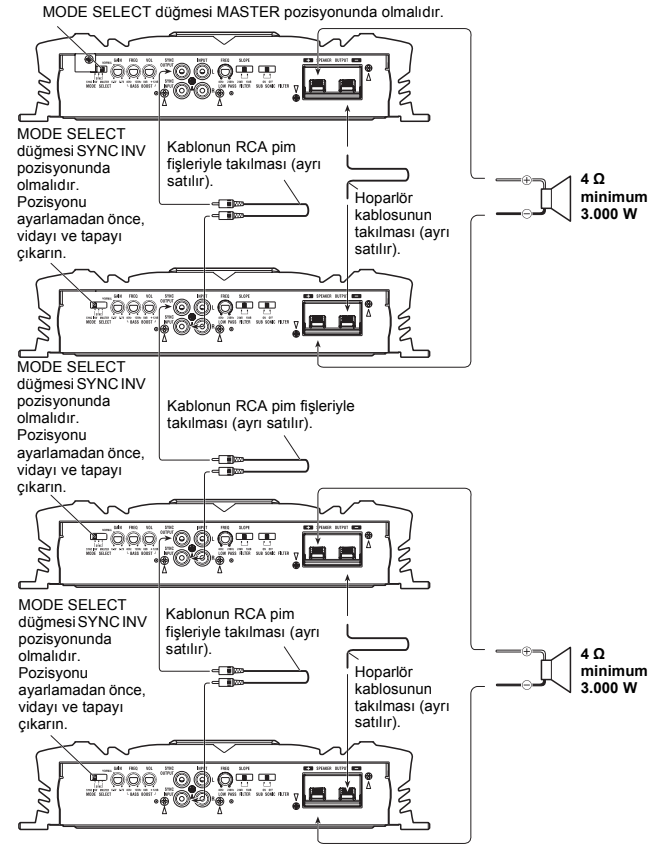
MODE SELECT düğmesi MASTER pozisyonunda olmalıdır.

MODE SELECT düğmesi SYNC INV pozisyonunda olmalıdır. Pozisyonu ayarlamadan önce, vidayı ve tapayı çıkarın.

Kablonun RCA pim fişleriyle takılması (ayrı satılır).

Hoparlör kablosunun takılması (ayrı satılır).

4 Ω minimum 3.000 W

MODE SELECT düğmesi SYNC INV pozisyonunda olmalıdır. Pozisyonu ayarlamadan önce, vidayı ve tapayı çıkarın.

Kablonun RCA pim fişleriyle takılması (ayrı satılır).

MODE SELECT düğmesi SYNC INV pozisyonunda olmalıdır. Pozisyonu ayarlamadan önce, vidayı ve tapayı çıkarın.

Kablonun RCA pim fişleriyle takılması (ayrı satılır).

Hoparlör kablosunun takılması (ayrı satılır).

4 Ω minimum 3.000 W

MODE SELECT GAIN FREQ VOL SYNC OUTPUT INPUT FREQ SLOPE SPEAKER OUTPUT BASS BOOST LOW PASS FILTER SUB SONIC FILTER